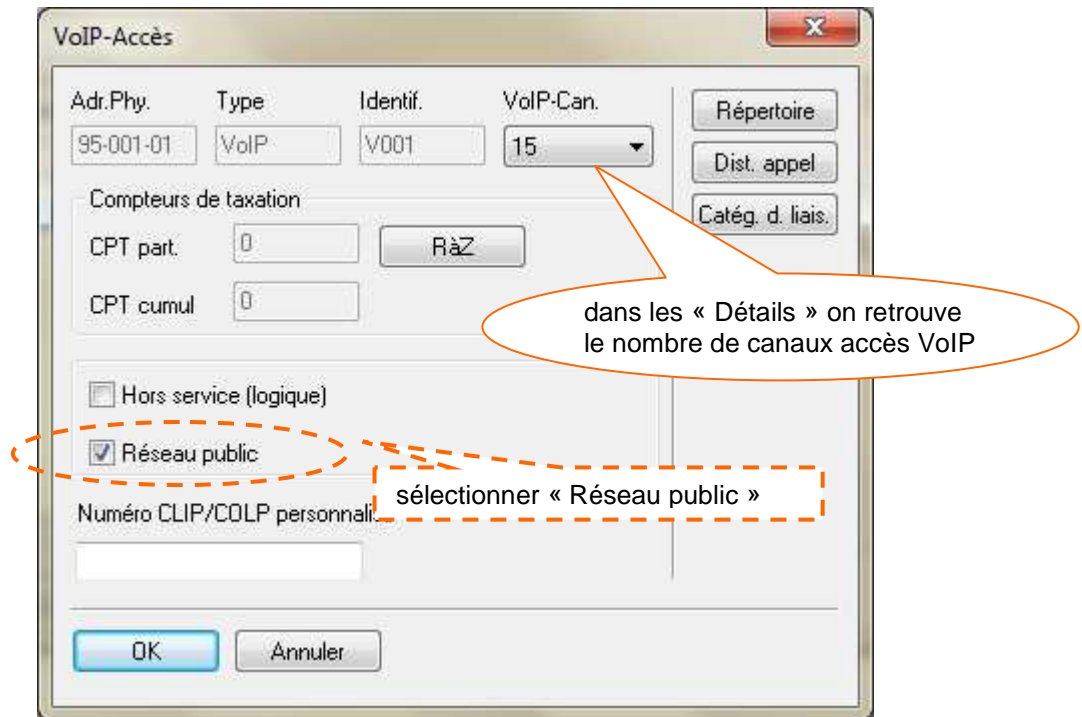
VoIP-Accès

Adr.Phy. Type Identif. VoIP-Can.

95-001-01 VoIP V001 15

Répertoire

Dist. appel

Catég. d. liais.

Compteurs de taxation

CPT part. 0 RàZ

CPT cumul 0

dans les « Détails » on retrouve le nombre de canaux accès VoIP

Hors service (logique)

Réseau public

sélectionner « Réseau public »

Numéro CLIP/COLP personnalis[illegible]

OK Annuler